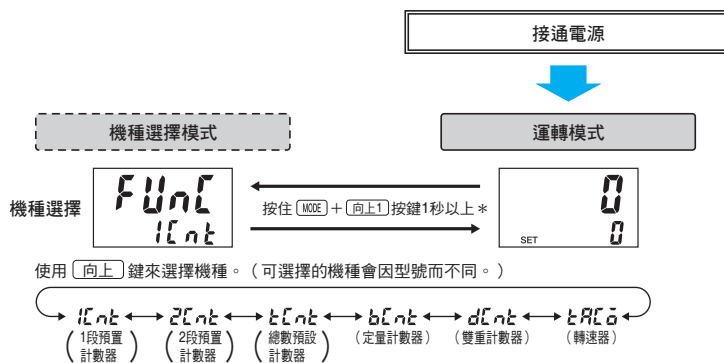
接通電源

機種選擇模式

運轉模式

機種選擇

FUnC
1Cnt

按住 MODE + 向上1 按鍵1秒以上＊

0
SET 0

使用 向上 鍵來選擇機種。（可選擇的機種會因型號而不同。）

1Cnt ↔ 2Cnt ↔ tCnt ↔ bCnt ↔ dCnt ↔ tACō

（1段預置計數器）（2段預置計數器）（總數預設計數器）（定量計數器）（雙重計數器）（轉速器）